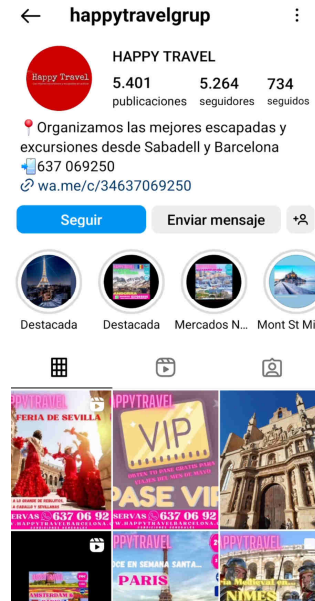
happytravelgrup

Happy Travel

HAPPY TRAVEL

5.401 publicaciones

5.264 seguidores

734 seguidos

📍Organizamos las mejores escapadas y excursiones desde Sabadell y Barcelona
📲637 069250
🔗 wa.me/c/34637069250

Seguir

Enviar mensaje

Destacada

Destacada

Mercados N...

Mont St Mi

PPYTRAVEL
FERIA DE SEVILLA
SERVAS 637 06 92
W.HAPPYTRAVELBARCELONA.

APPYTRAVEL
VIP
PASE VI
SERVAS 637 06 92
W.HAPPYTRAVELBARCELONA.

PPYTRAVEL
AMSTERDAM

APPYTRAVEL
PARIS

PPYTRAVEL
NIMES